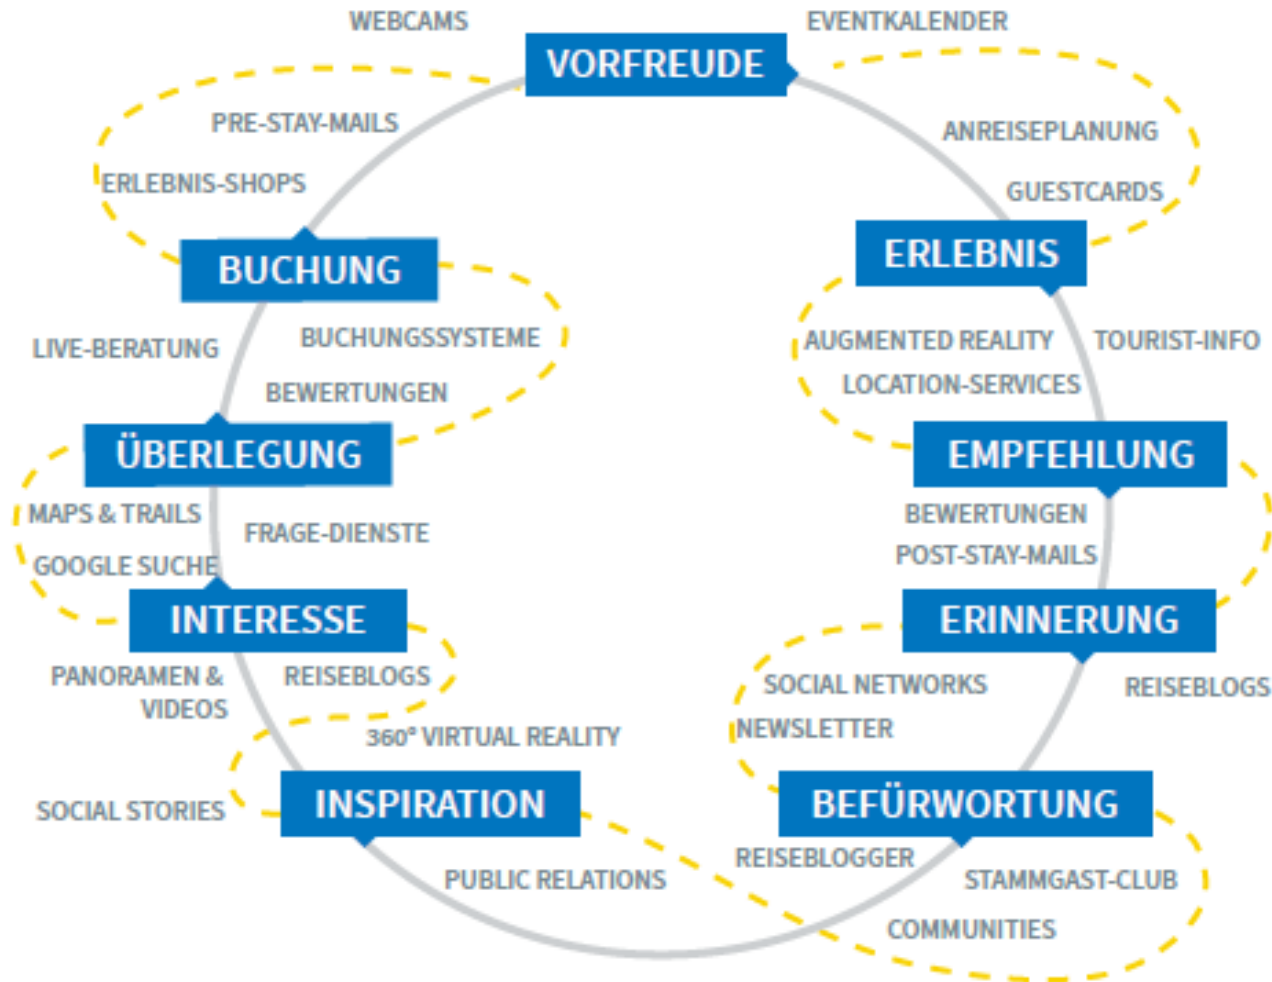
WEBCAMS

VORFREUDE

EVENTKALENDER

PRE-STAY-MAILS

ANREISEPLANUNG

ERLEBNIS-SHOPS

GUESTCARDS

BUCHUNG

ERLEBNIS

LIVE-BERATUNG

BUCHUNGSSYSTEME

AUGMENTED REALITY

TOURIST-INFO

BEWERTUNGEN

LOCATION-SERVICES

ÜBERLEGUNG

EMPFEHLUNG

MAPS & TRAILS

FRAGE-DIENSTE

BEWERTUNGEN

GOOGLE SUCHE

POST-STAY-MAILS

INTERESSE

ERINNERUNG

PANORAMEN & VIDEOS

REISEBLOGS

SOCIAL NETWORKS

REISEBLOGS

360° VIRTUAL REALITY

NEWSLETTER

SOCIAL STORIES

INSPIRATION

BEFÜRWORTUNG

REISEBLOGGER

PUBLIC RELATIONS

STAMMGAST-CLUB

COMMUNITIES